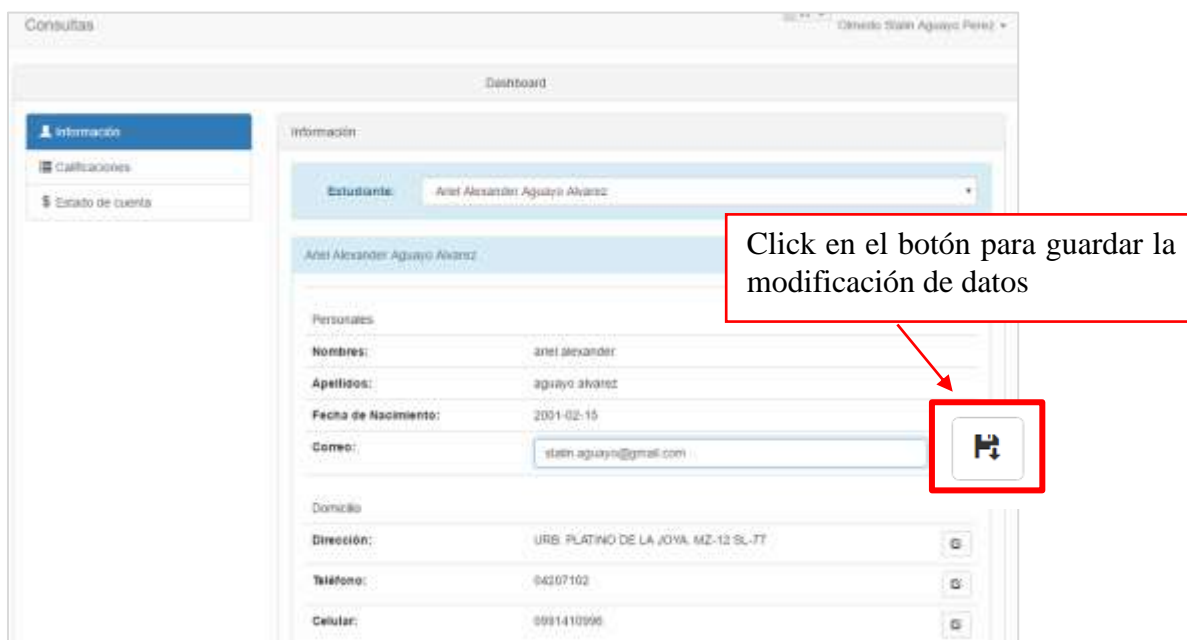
Consultas

Olmedo Stalin Aguayo Perez

Dashboard

Información

Calificaciones

$ Estado de cuenta

Información

Estudiante: Ariel Alexander Aguayo Alvarez

Ariel Alexander Aguayo Alvarez

Click en el botón para guardar la modificación de datos

Personales

| Nombres: | ariel alexander |
|---|---|
| Apellidos: | aguayo alvarez |
| Fecha de Nacimiento: | 2001-02-15 |
| Correo: | stalin.aguayo@gmail.com |

Domicilio

| Dirección: | URB. PLATINO DE LA JOYA. MZ-12 SL-77 |
|---|---|
| Teléfono: | 04207102 |
| Celular: | 0991410996 |